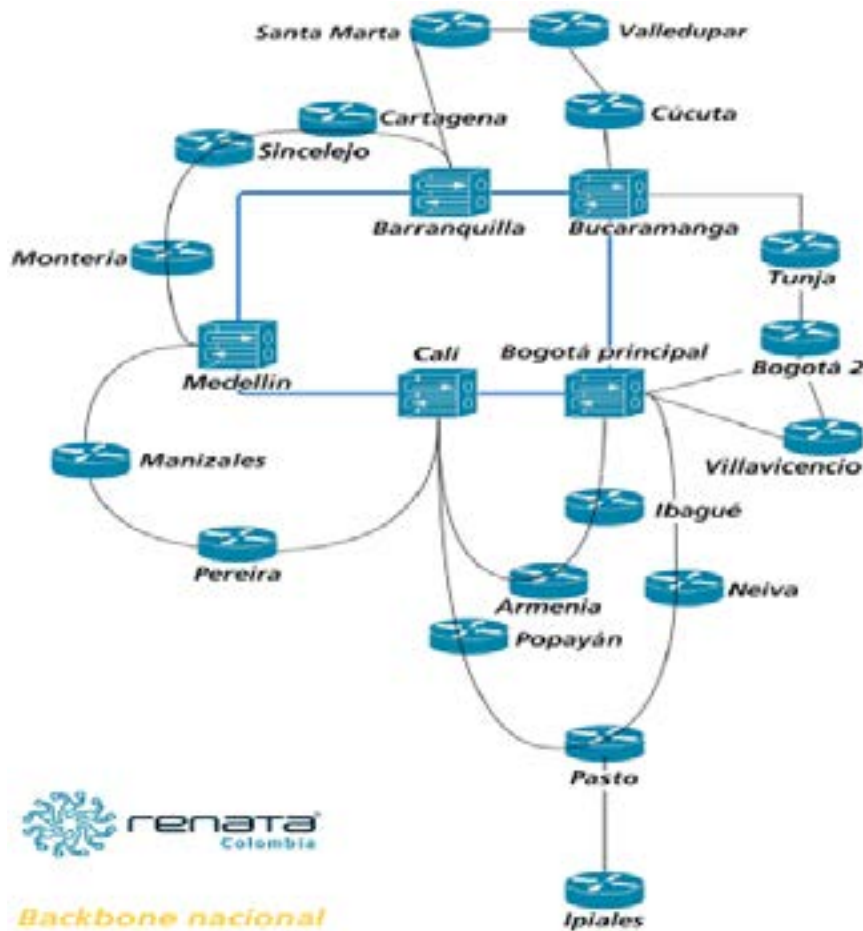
Santa Marta
Valledupar
Cartagena
Cúcuta
Sincelejo
Barranquilla
Bucaramanga
Monteria
Tunja
Medellin
Cali
Bogotá principal
Bogotá 2
Villavicencio
Manizales
Ibagué
Pereira
Armenia
Neiva
Popayán
Pasto
renata
Colombia
Backbone nacional
Ipiales